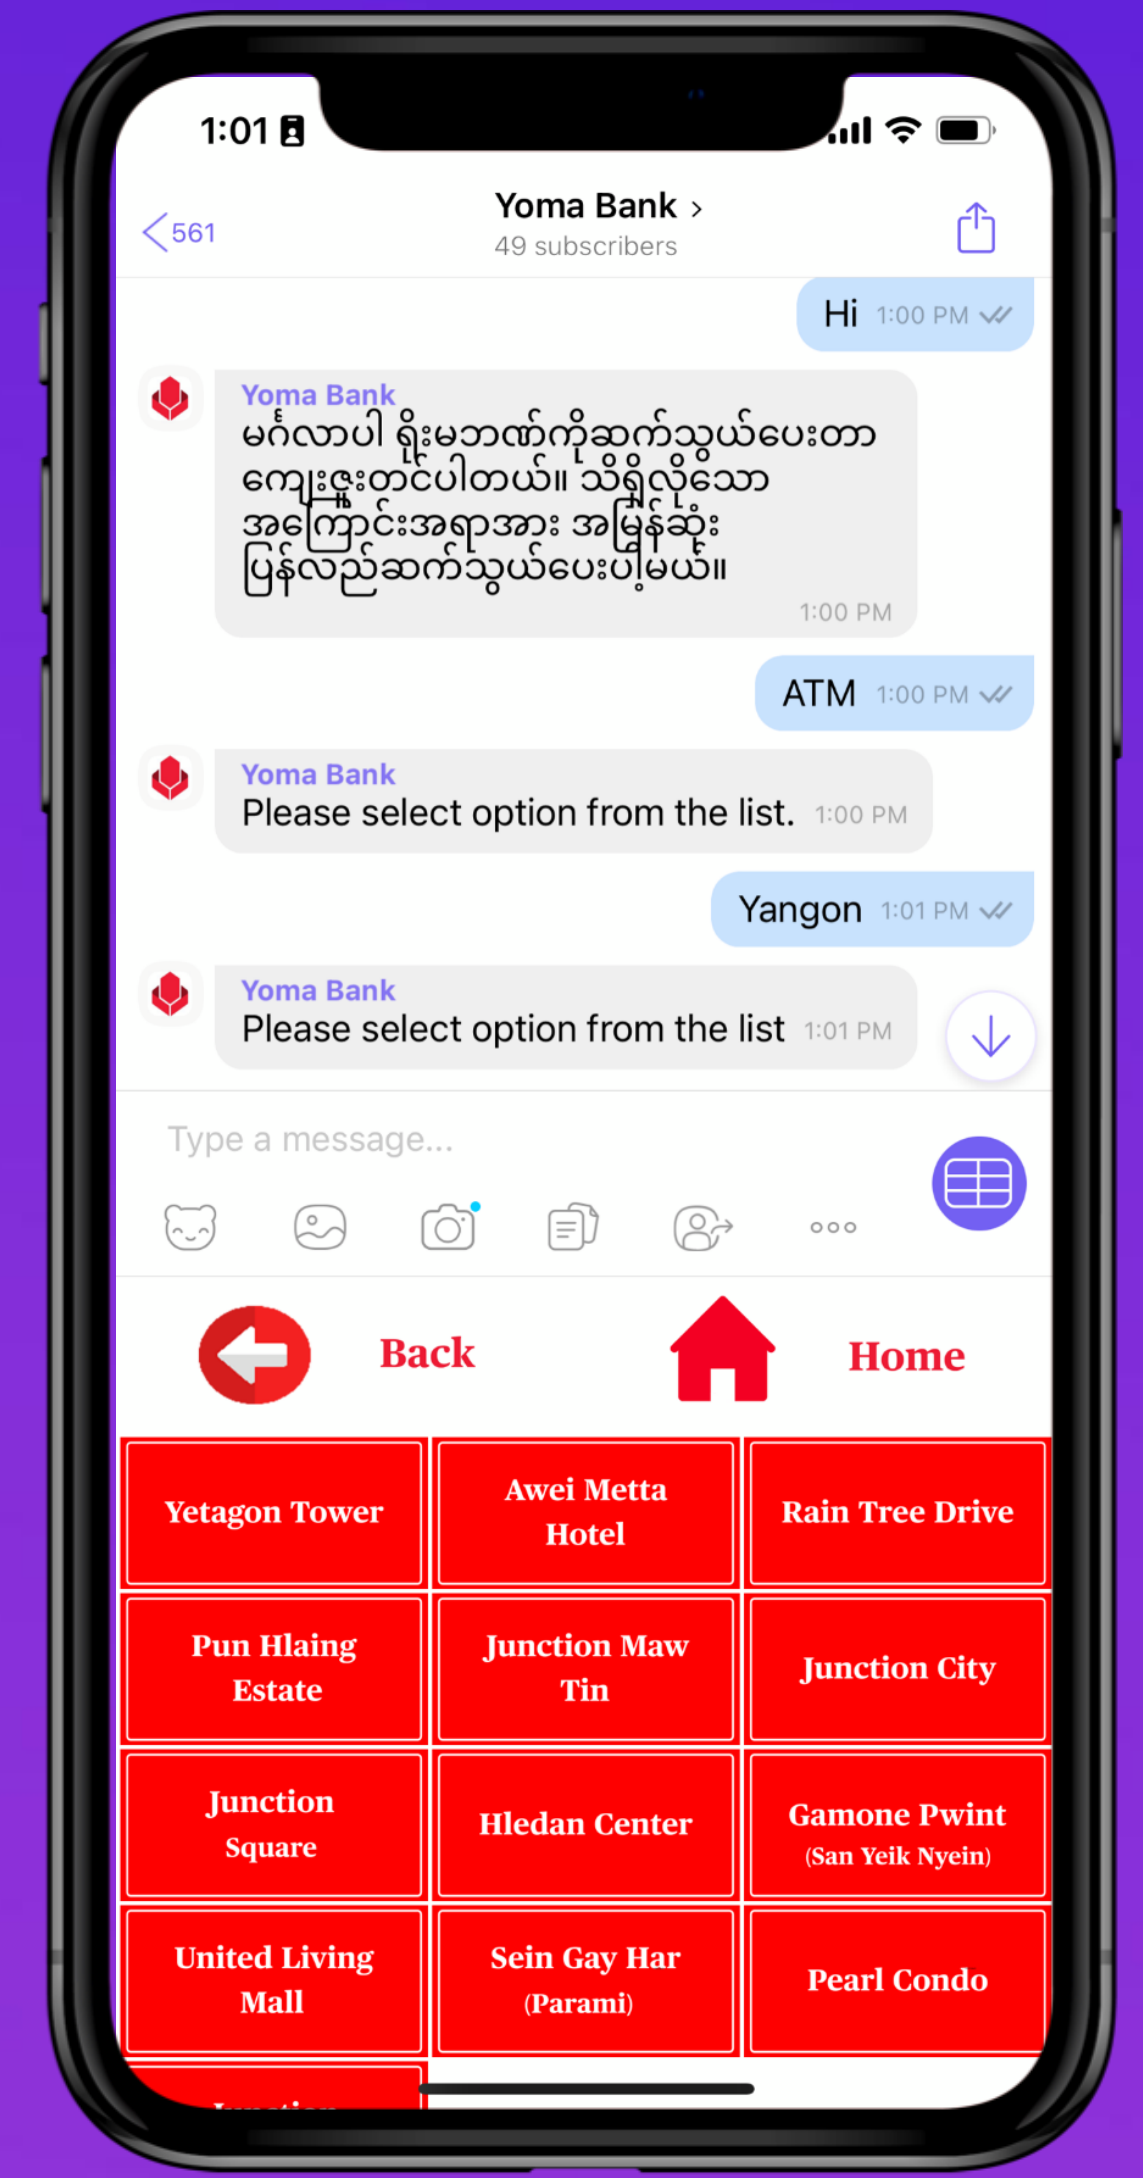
1:01

561

Yoma Bank >
49 subscribers

Hi 1:00 PM

Yoma Bank
မင်္ဂလာပါ ရိုးမဘဏ်ကိုဆက်သွယ်ပေးတာ ကျေးဇူးတင်ပါတယ်။ သိရှိလိုသော အကြောင်းအရာအား အမြန်ဆုံး ပြန်လည်ဆက်သွယ်ပေးပါမယ်။
1:00 PM

ATM 1:00 PM

Yoma Bank
Please select option from the list. 1:00 PM

Yangon 1:01 PM

Yoma Bank
Please select option from the list 1:01 PM

Type a message...

Back

Home

| Yetagon Tower | Awei Metta Hotel | Rain Tree Drive |
|---|---|---|
| Pun Hlaing Estate | Junction Maw Tin | Junction City |
| Junction Square | Hledan Center | Gamone Pwint (San Yeik Nyein) |
| United Living Mall | Sein Gay Har (Parami) | Pearl Condo |

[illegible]